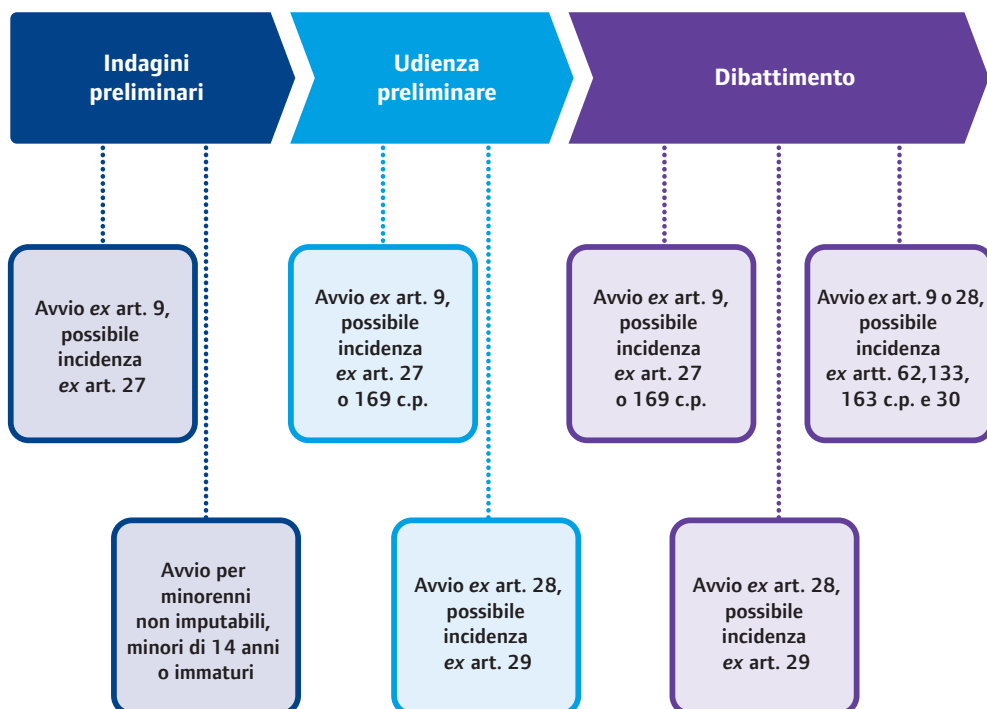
Indagini preliminari

Udienza preliminare

Dibattimento

Avvio *ex* art. 9, possibile incidenza *ex* art. 27

Avvio per minorenni non imputabili, minori di 14 anni o immaturi

Avvio *ex* art. 9, possibile incidenza *ex* art. 27 o 169 c.p.

Avvio *ex* art. 28, possibile incidenza *ex* art. 29

Avvio *ex* art. 9, possibile incidenza *ex* art. 27 o 169 c.p.

Avvio *ex* art. 28, possibile incidenza *ex* art. 29

Avvio *ex* art. 9 o 28, possibile incidenza *ex* artt. 62,133, 163 c.p. e 30